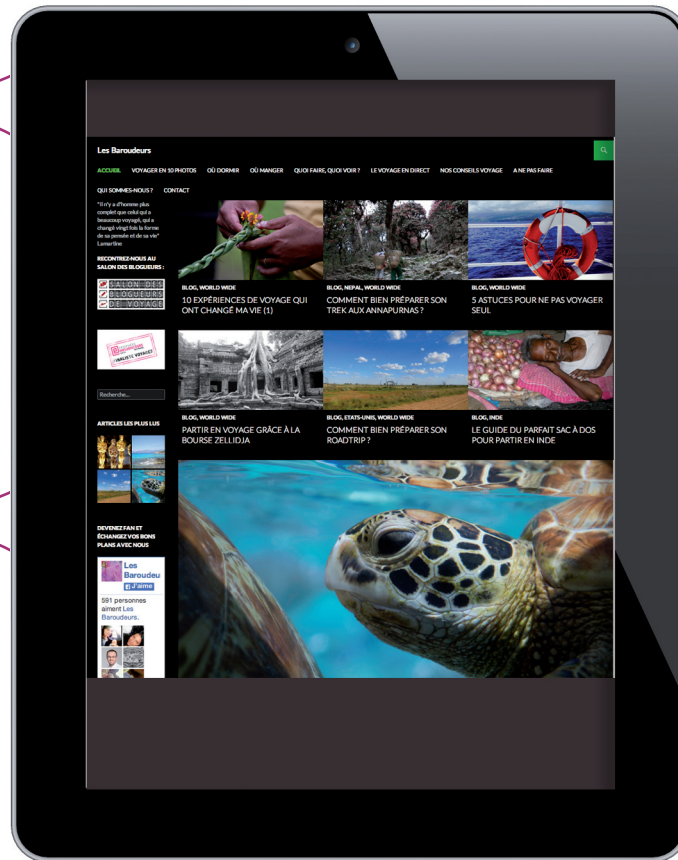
Les Baroudeurs

ACCUEIL VOYAGER EN 10 PHOTOS OÙ DORMIR OÙ MANGER QUOI FAIRE, QUOI VOIR ? LE VOYAGE EN DIRECT NOS CONSEILS VOYAGE A NE PAS FAIRE QUI SOMMES-NOUS ? CONTACT

"Il n'y a d'homme plus complet que celui qui a beaucoup voyagé, qui a changé vingt fois la forme de sa pensée et de sa vie" Lamartine

RECONTREZ-NOUS AU SALON DES BLOGUEURS :

SALON DES BLOGUEURS DE VOYAGE

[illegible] JOURNALISTE VOYAGE

Recherche...

ARTICLES LES PLUS LUS

DEVENEZ FAN ET ÉCHANGEZ VOS BONS PLANS AVEC NOUS

Les Baroudeu
J'aime
591 personnes aiment Les Baroudeurs.

BLOG, WORLD WIDE
10 EXPÉRIENCES DE VOYAGE QUI ONT CHANGÉ MA VIE (1)

BLOG, NEPAL, WORLD WIDE
COMMENT BIEN PRÉPARER SON TREK AUX ANNAPURNAS ?

BLOG, WORLD WIDE
5 ASTUCES POUR NE PAS VOYAGER SEUL

BLOG, WORLD WIDE
PARTIR EN VOYAGE GRÂCE À LA BOURSE ZELLIDJA

BLOG, ETATS-UNIS, WORLD WIDE
COMMENT BIEN PRÉPARER SON ROADTRIP ?

BLOG, INDE
LE GUIDE DU PARFAIT SAC À DOS POUR PARTIR EN INDE